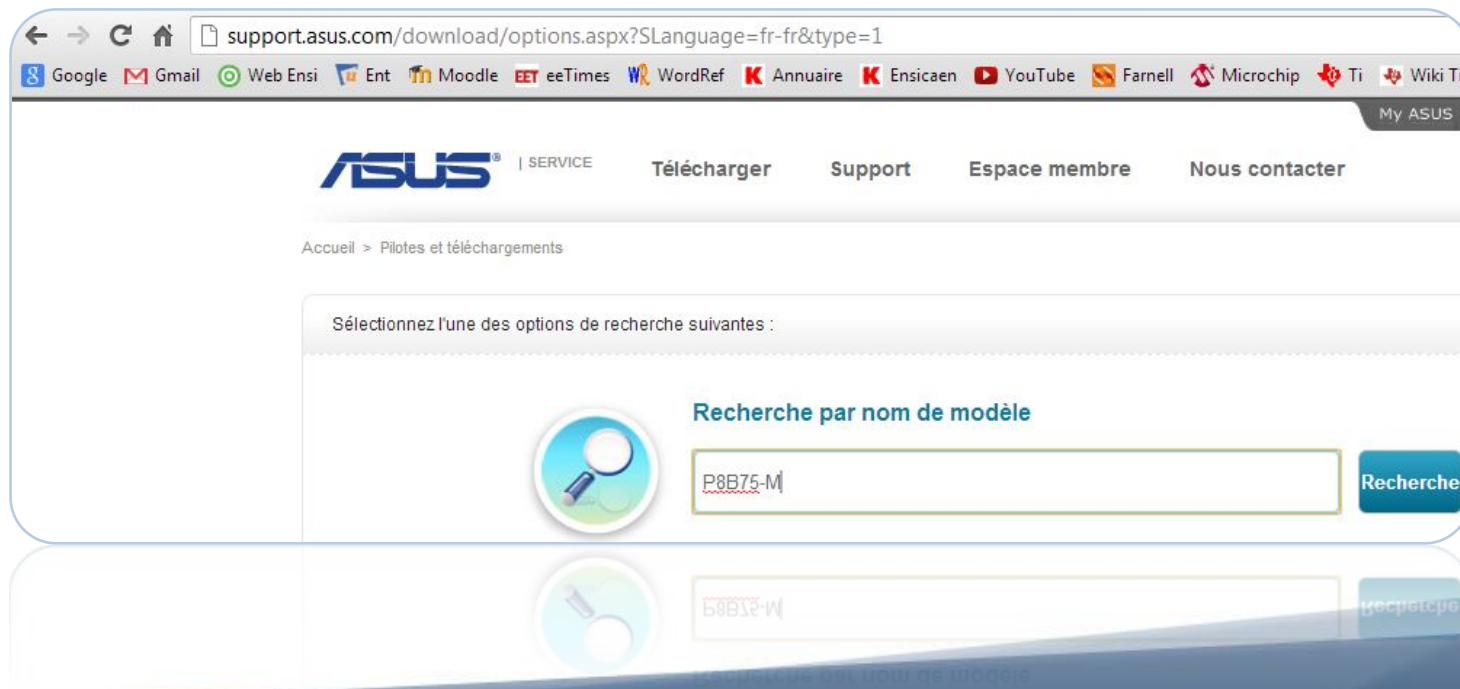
support.asus.com/download/options.aspx?SLanguage=fr-fr&type=1

Google Gmail Web Ensi Ent Moodle eeTimes WordRef Annuaire Ensicaen YouTube Farnell Microchip Ti Wiki T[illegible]

My ASUS

ASUS | SERVICE Télécharger Support Espace membre Nous contacter

Accueil > Pilotes et téléchargements

Sélectionnez l'une des options de recherche suivantes :

Recherche par nom de modèle

P8B75-M

Recherche